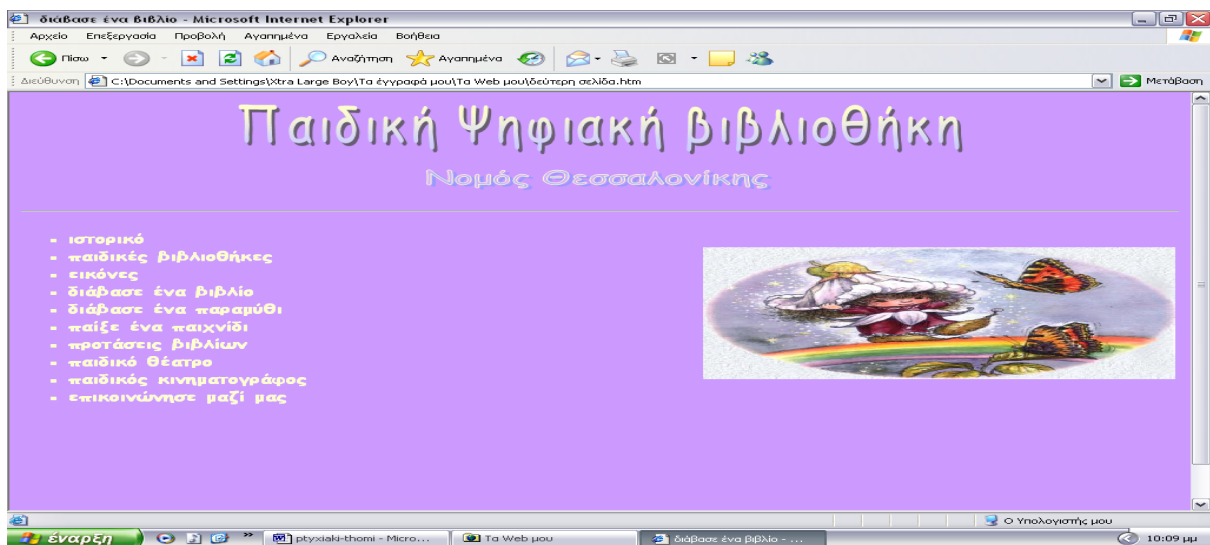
διάβασε ένα βιβλίο - Microsoft Internet Explorer

Αρχείο Επεξεργασία Προβολή Αγαπημένα Εργαλεία Βοήθεια

Πίσω Αναζήτηση Αγαπημένα

Διεύθυνση C:\Documents and Settings\Xtra Large Boy\Τα έγγραφά μου\Τα Web μου\δεύτερη σελίδα.htm Μετάβαση

Παιδική Ψηφιακή βιβλιοθήκη

Νομός Θεσσαλονίκης

- ιστορικό
- παιδικές βιβλιοθήκες
- εικόνες
- διάβασε ένα βιβλίο
- διάβασε ένα παραμύθι
- παίξε ένα παιχνίδι
- προτάσεις βιβλίων
- παιδικό θέατρο
- παιδικός κινηματογράφος
- επικοινώνησε μαζί μας

Ο Υπολογιστής μου

έναρξη ptyxiaki-thomi - Micro... Τα Web μου διάβασε ένα βιβλίο - ... 10:09 μμ